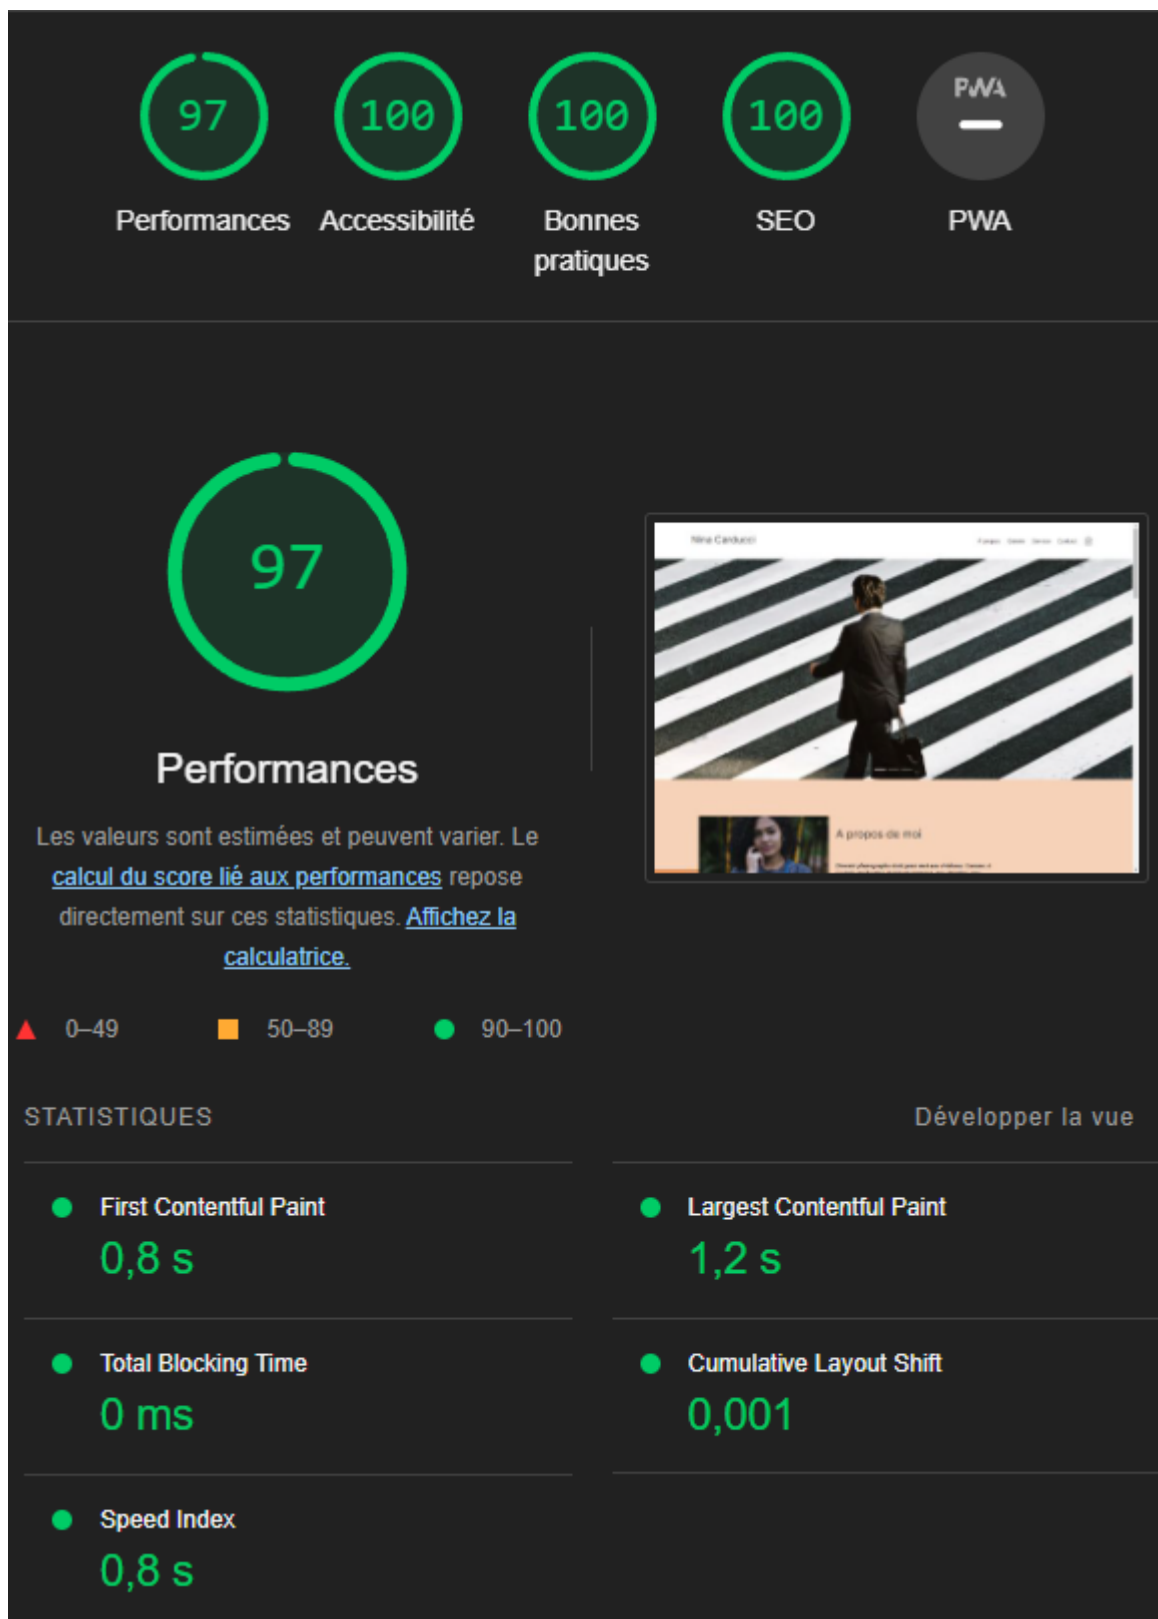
97
Performances

100
Accessibilité

100
Bonnes pratiques

100
SEO

PWA
—
PWA

97

Performances

Les valeurs sont estimées et peuvent varier. Le calcul du score lié aux performances repose directement sur ces statistiques. Affichez la calculatrice.

Nina Carducci

A propos de moi

0–49 50–89 90–100

STATISTIQUES

Développer la vue

First Contentful Paint
0,8 s

Largest Contentful Paint
1,2 s

Total Blocking Time
0 ms

Cumulative Layout Shift
0,001

Speed Index
0,8 s